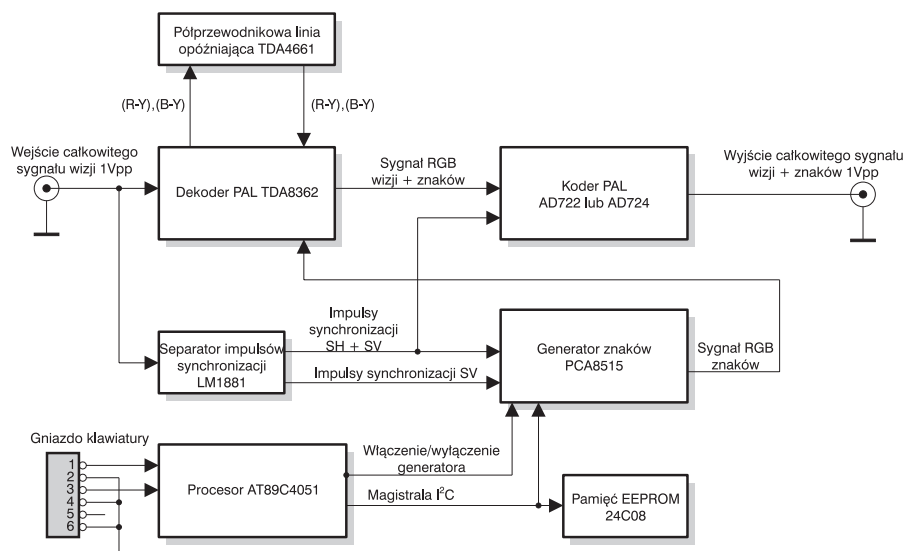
Półprzewodnikowa linia opóźniająca TDA4661

(R-Y), (B-Y)

(R-Y), (B-Y)

Wejście całkowitego sygnału wizji 1Vpp

Dekoder PAL TDA8362

Sygnał RGB wizji + znaków

Koder PAL AD722 lub AD724

Wyjście całkowitego sygnału wizji + znaków 1Vpp

Impulsy synchronizacji SH + SV

Separator impulsów synchronizacji LM1881

Impulsy synchronizacji SV

Generator znaków PCA8515

Sygnał RGB znaków

Gniazdo klawiatury

1
2
3
4
5
6

Procesor AT89C4051

Włączenie/wyłączenie generatora

Magistrala I$^2$C

Pamięć EEPROM 24C08